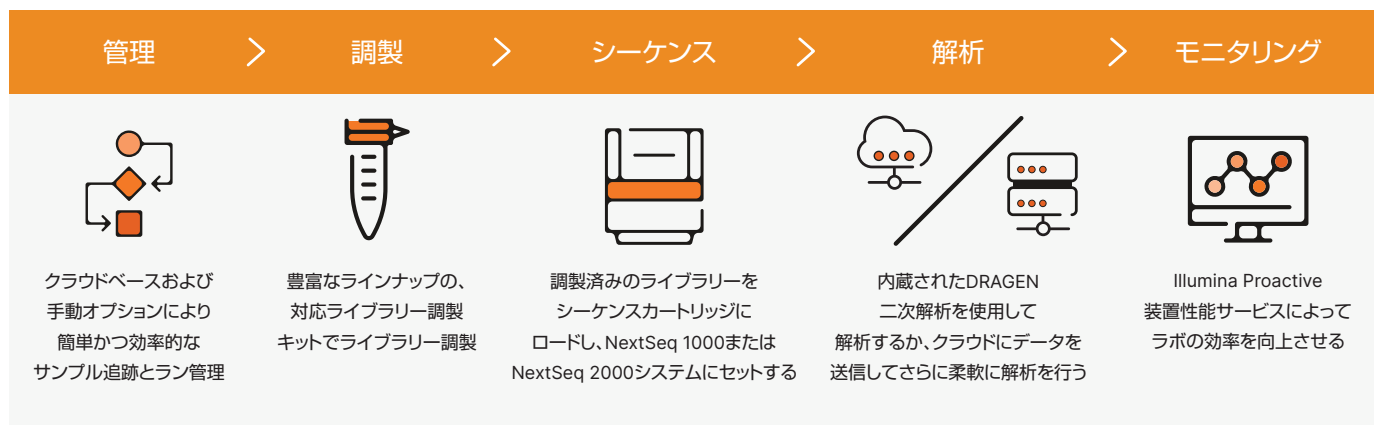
管理　調製　シーケンス　解析　モニタリング

クラウドベースおよび手動オプションにより簡単かつ効率的なサンプル追跡とラン管理

豊富なラインナップの、対応ライブラリー調製キットでライブラリー調製

調製済みのライブラリーをシーケンスカートリッジにロードし、NextSeq 1000またはNextSeq 2000システムにセットする

内蔵されたDRAGEN二次解析を使用して解析するか、クラウドにデータを送信してさらに柔軟に解析を行う

Illumina Proactive装置性能サービスによってラボの効率を向上させる